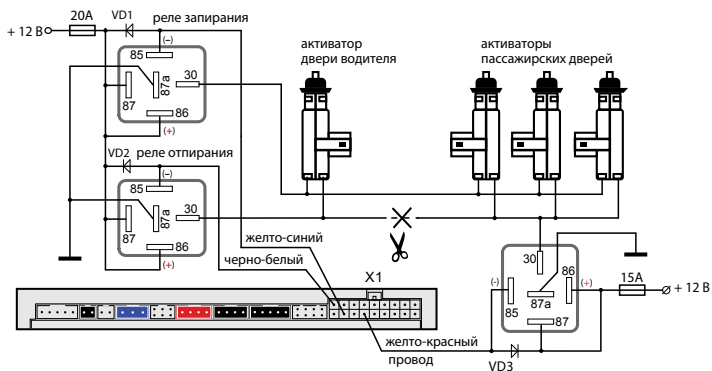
+ 12 В
20A
VD1
реле запирания
85
(–)
30
87
87a
86
(+)
активатор двери водителя
активаторы пассажирских дверей
VD2
реле отпирания
85
(–)
30
87
87a
86
(+)
желто-синий
черно-белый
X1
30
86
(+)
15A
+ 12 В
(-)
85
87a
87
желто-красный провод
VD3